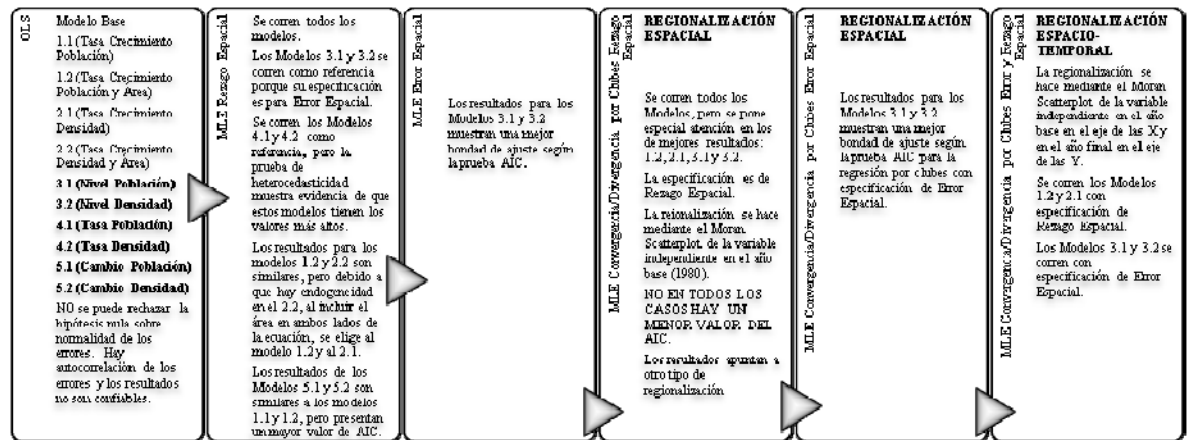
OLS

Modelo Base

1.1 (Tasa Crecimiento Población)

1.2 (Tasa Crecimiento Población y Area)

2.1 (Tasa Crecimiento Densidad)

2.2 (Tasa Crecimiento Densidad y Area)

3.1 (Nivel Población)

3.2 (Nivel Densidad)

4.1 (Tasa Población)

4.2 (Tasa Densidad)

5.1 (Cambio Población)

5.2 (Cambio Densidad)

NO se puede rechazar la hipótesis nula sobre normalidad de los errores. Hay autocorrelación de los errores y los resultados no son confiables.

MLE Rezago Espacial

Se corren todos los modelos.

Los Modelos 3.1 y 3.2 se corren como referencia porque su especificación es para Error Espacial.

Se corren los Modelos 4.1 y 4.2 como referencia, pero la prueba de heterocedasticidad muestra evidencia de que estos modelos tienen los valores más altos.

Los resultados para los modelos 1.2 y 2.2 son similares, pero debido a que hay endogeneidad en el 2.2, al incluir el área en ambos lados de la ecuación, se elige al modelo 1.2 y al 2.1.

Los resultados de los Modelos 5.1 y 5.2 son similares a los modelos 1.1 y 1.2, pero presentan un mayor valor de AIC.

MLE Error Espacial

Los resultados para los Modelos 3.1 y 3.2 muestran una mejor bondad de ajuste según la prueba AIC.

MLE Convergencia/Divergencia por Clubes Rezago Espacial

REGIONALIZACIÓN ESPACIAL

Se corren todos los Modelos, pero se pone especial atención en los de mejores resultados: 1.2, 2.1, 3.1 y 3.2.

La especificación es de Rezago Espacial.

La reionalización se hace mediante el Moran Scatterplot de la variable independiente en el año base (1980).

NO EN TODOS LOS CASOS HAY UN MENOR VALOR DEL AIC.

Los resultados apuntan a otro tipo de regionalización

MLE Convergencia/Divergencia por Clubes Error Espacial

REGIONALIZACIÓN ESPACIAL

Los resultados para los Modelos 3.1 y 3.2 muestran una mejor bondad de ajuste según la prueba AIC para la regresión por clubes con especificación de Error Espacial.

MLE Convergencia/Divergencia por Clubes Err y Rezago Espacial

REGIONALIZACIÓN ESPACIO-TEMPORAL

La regionalización se hace mediante el Moran Scatterplot de la variable independiente en el año base en el eje de las X y en el año final en el eje de las Y.

Se corren los Modelos 1.2 y 2.1 con especificación de Rezago Espacial.

Los Modelos 3.1 y 3.2 se corren con especificación de Error Espacial.